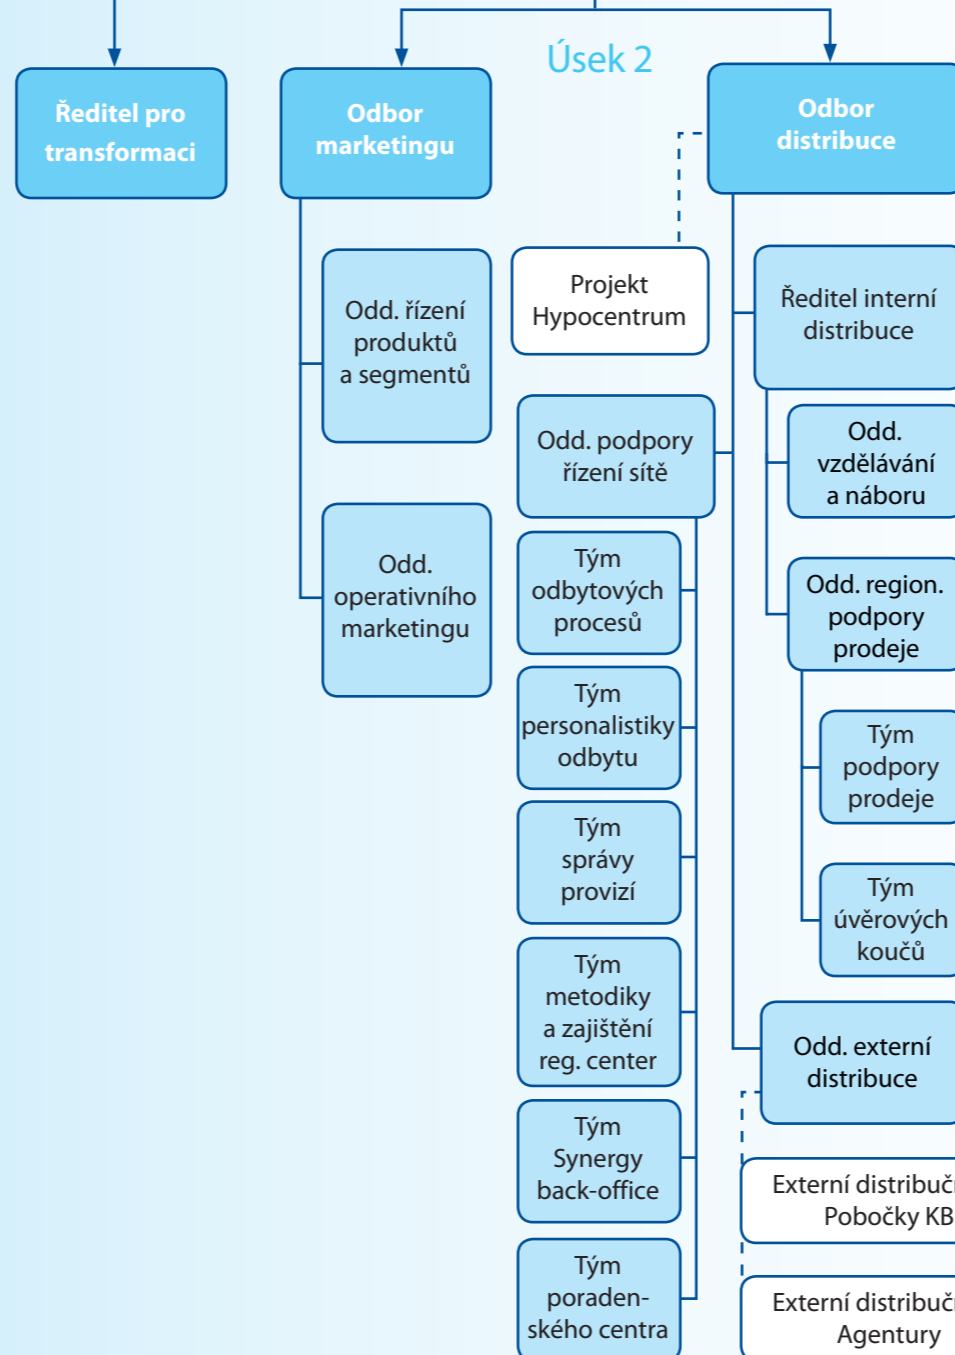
Úsek 2

Ředitel pro transformaci

Odbor marketingu

Odd. řízení produktů a segmentů

Odd. operativního marketingu

Projekt Hypocentrum

Odd. podpory řízení sítě

Tým odbytových procesů

Tým personalistiky odbytu

Tým správy provizí

Tým metodiky a zajištění reg. center

Tým Synergy back-office

Tým poradenského centra

Odbor distribuce

Ředitel interní distribuce

Odd. vzdělávání a náboru

Odd. region. podpory prodeje

Tým podpory prodeje

Tým úvěrových koučů

Odd. externí distribuce

Externí distribuč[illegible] Pobočky KB

Externí distribuč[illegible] Agentury